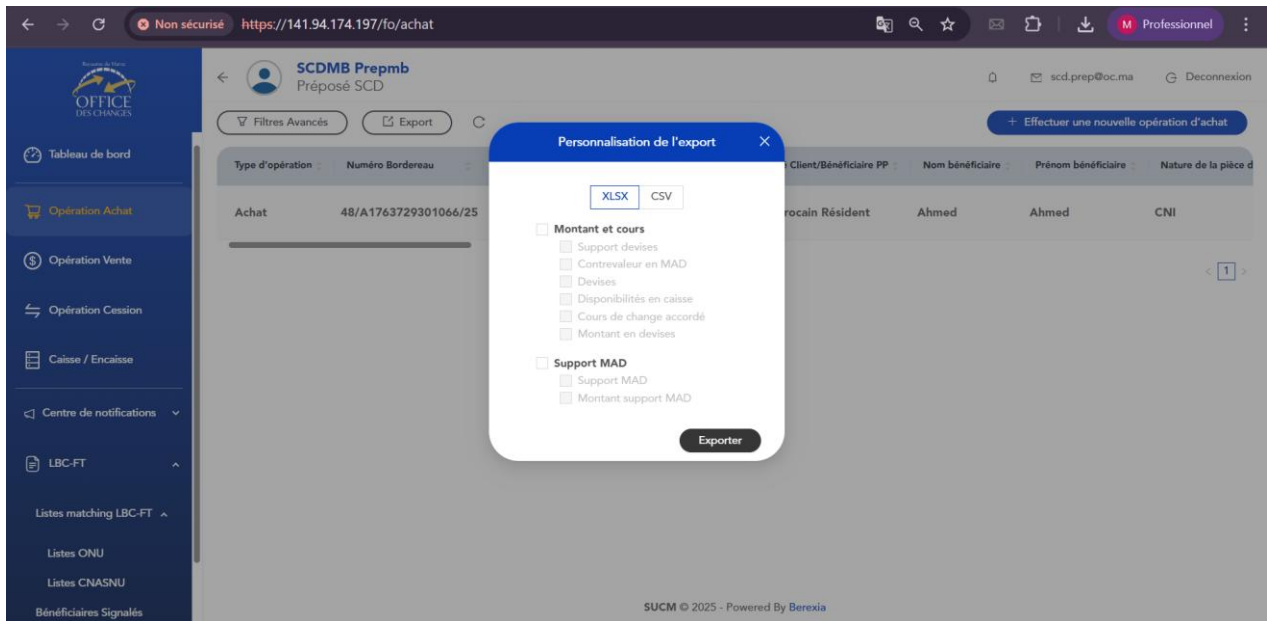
Non sécurisé https://141.94.174.197/fo/achat

M Professionnel

OFFICE DES CHANGES

SCDMB Prepmb
Préposé SCD

scd.prep@oc.ma
Deconnexion

Filtres Avancés
Export

+ Effectuer une nouvelle opération d'achat

Tableau de bord
Opération Achat
Opération Vente
Opération Cession
Caisse / Encaisse
Centre de notifications
LBC-FT
Listes matching LBC-FT
Listes ONU
Listes CNASNU
Bénéficiaires Signalés

| Type d'opération | Numéro Bordereau | | Client/Bénéficiaire PP | Nom bénéficiaire | Prénom bénéficiaire | Nature de la pièce d |
|---|---|---|---|---|---|---|
| Achat | 48/A1763729301066/25 | | rocain Résident | Ahmed | Ahmed | CNI |

1

Personnalisation de l'export

XLSX CSV

Montant et cours
Support devises
Contrevaleur en MAD
Devises
Disponibilités en caisse
Cours de change accordé
Montant en devises

Support MAD
Support MAD
Montant support MAD

Exporter

SUCM © 2025 - Powered By Berexia